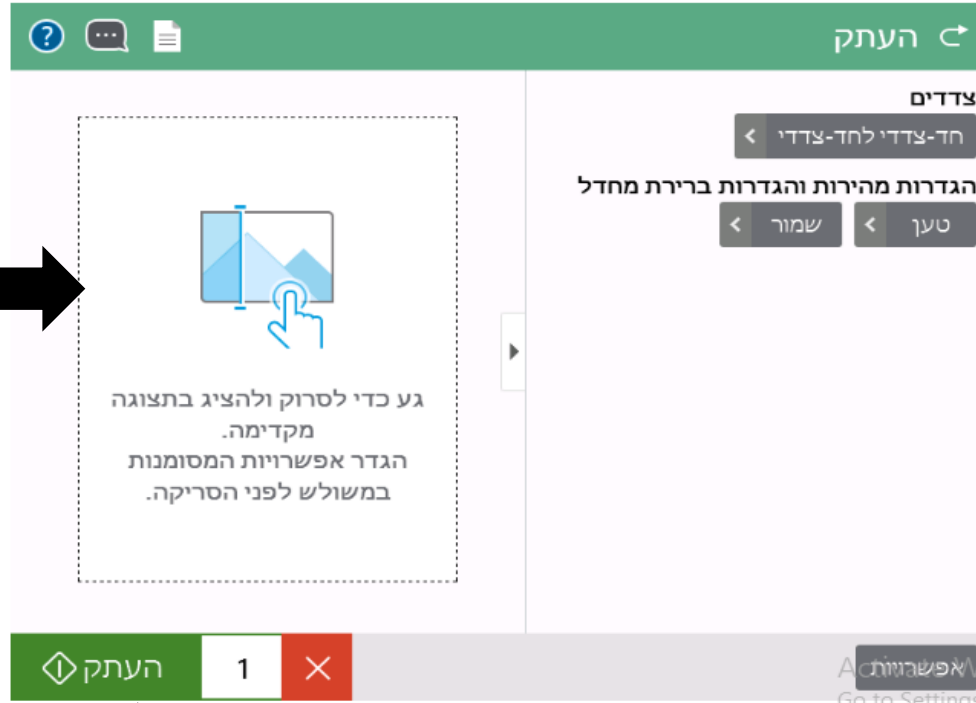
העתק

צדדים
חד-צדדי לחד-צדדי

הגדרות מהירות והגדרות ברירת מחדל
טען
שמור

גע כדי לסרוק ולהציג בתצוגה מקדימה.
הגדר אפשרויות המסומנות במשולש לפני הסריקה.

אפשרויות
Activate Windows
Go to Settings

1
העתק